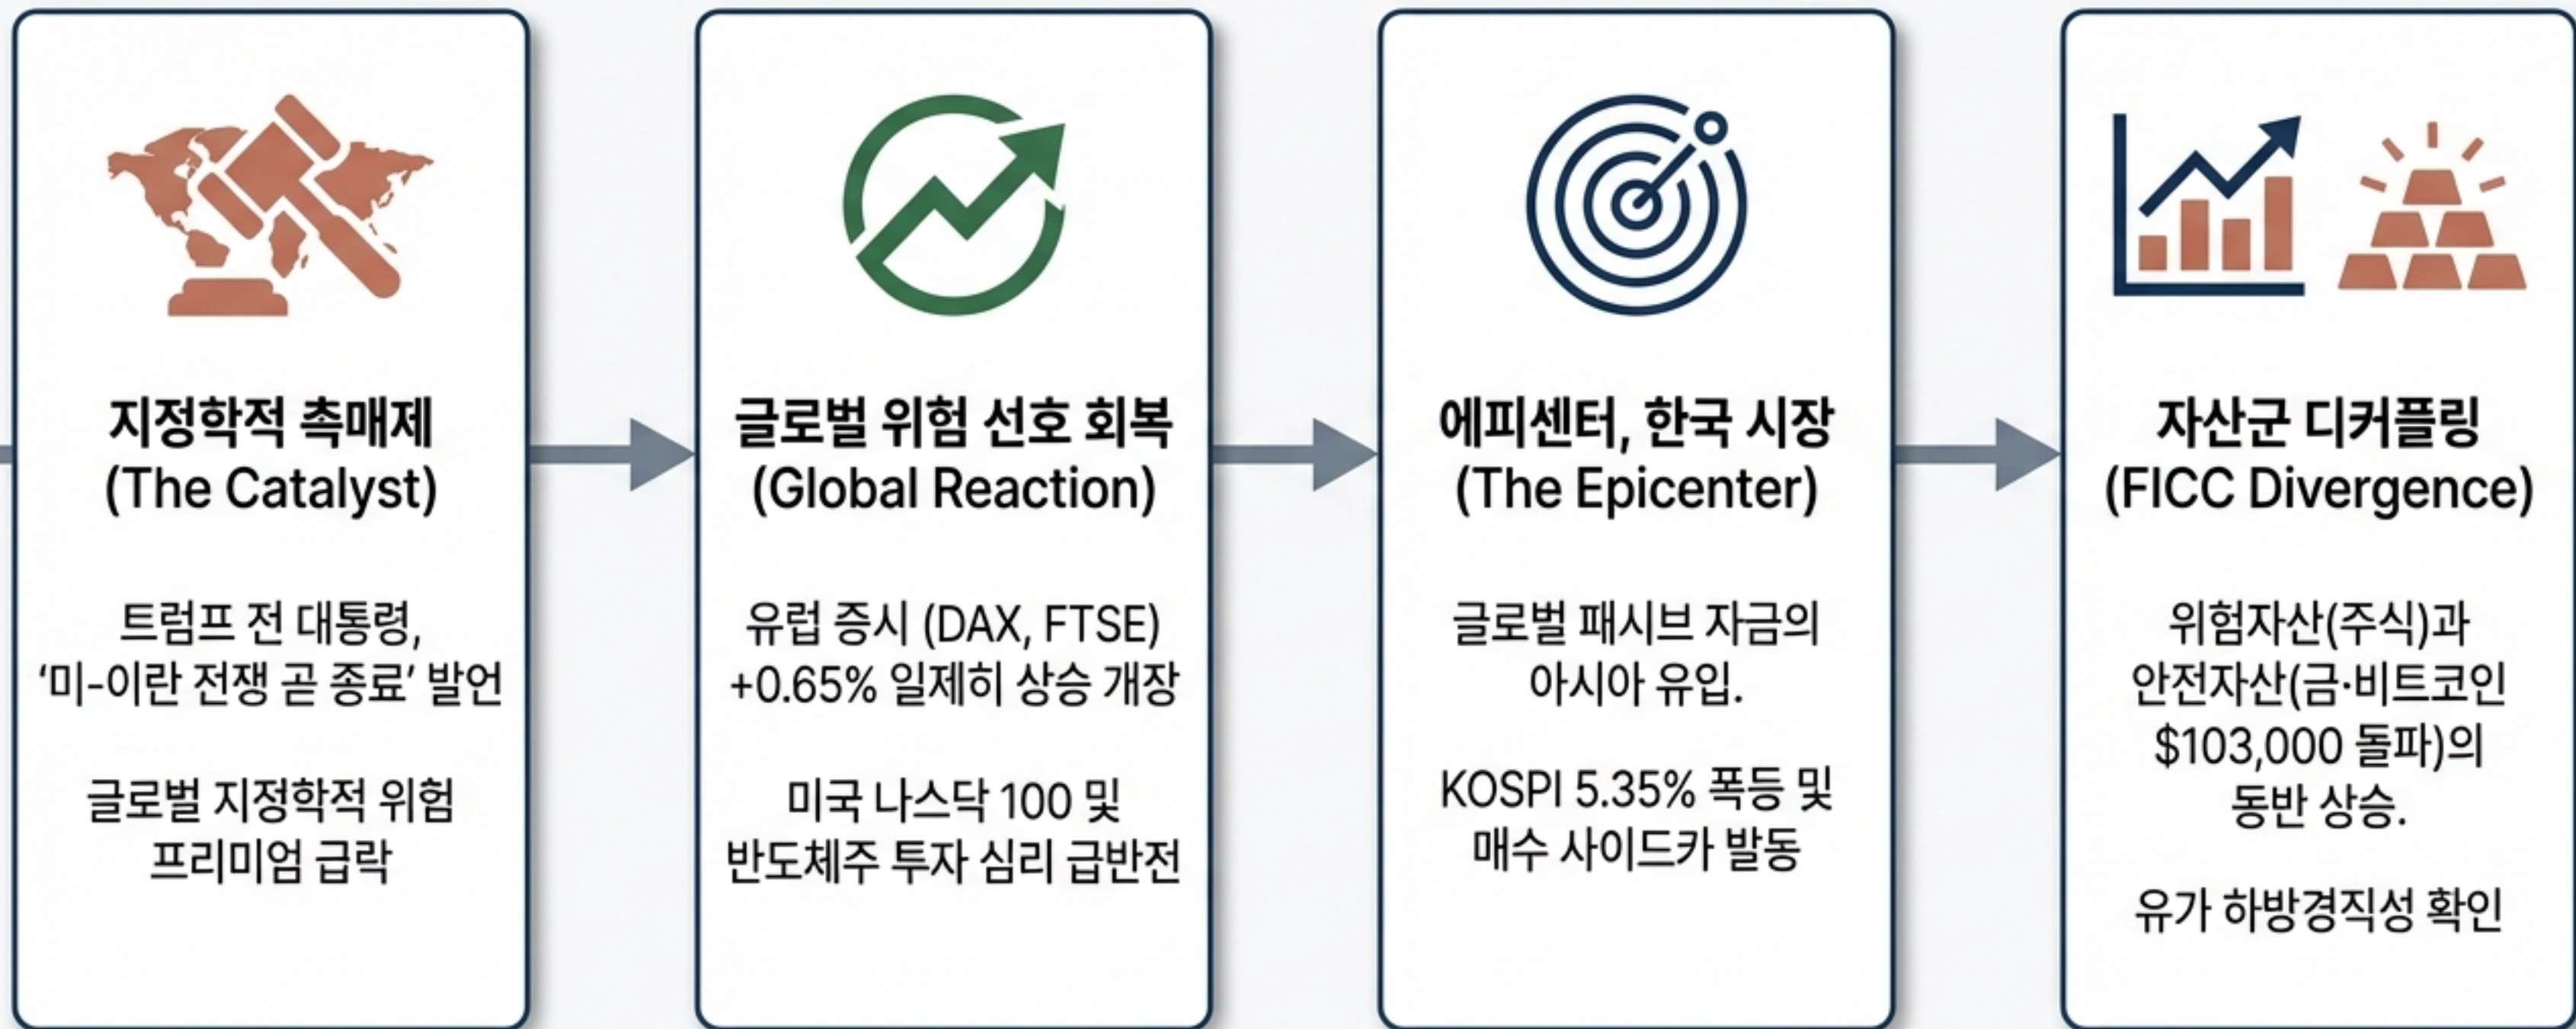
지정학적 촉매제
(The Catalyst)

트럼프 전 대통령,
'미-이란 전쟁 곧 종료' 발언

글로벌 지정학적 위험
프리미엄 급락

글로벌 위험 선호 회복
(Global Reaction)

유럽 증시 (DAX, FTSE)
+0.65% 일제히 상승 개장

미국 나스닥 100 및
반도체주 투자 심리 급반전

에피센터, 한국 시장
(The Epicenter)

글로벌 패시브 자금의
아시아 유입.

KOSPI 5.35% 폭등 및
매수 사이드카 발동

자산군 디커플링
(FICC Divergence)

위험자산(주식)과
안전자산(금·비트코인
$103,000 돌파)의
동반 상승.

유가 하방경직성 확인